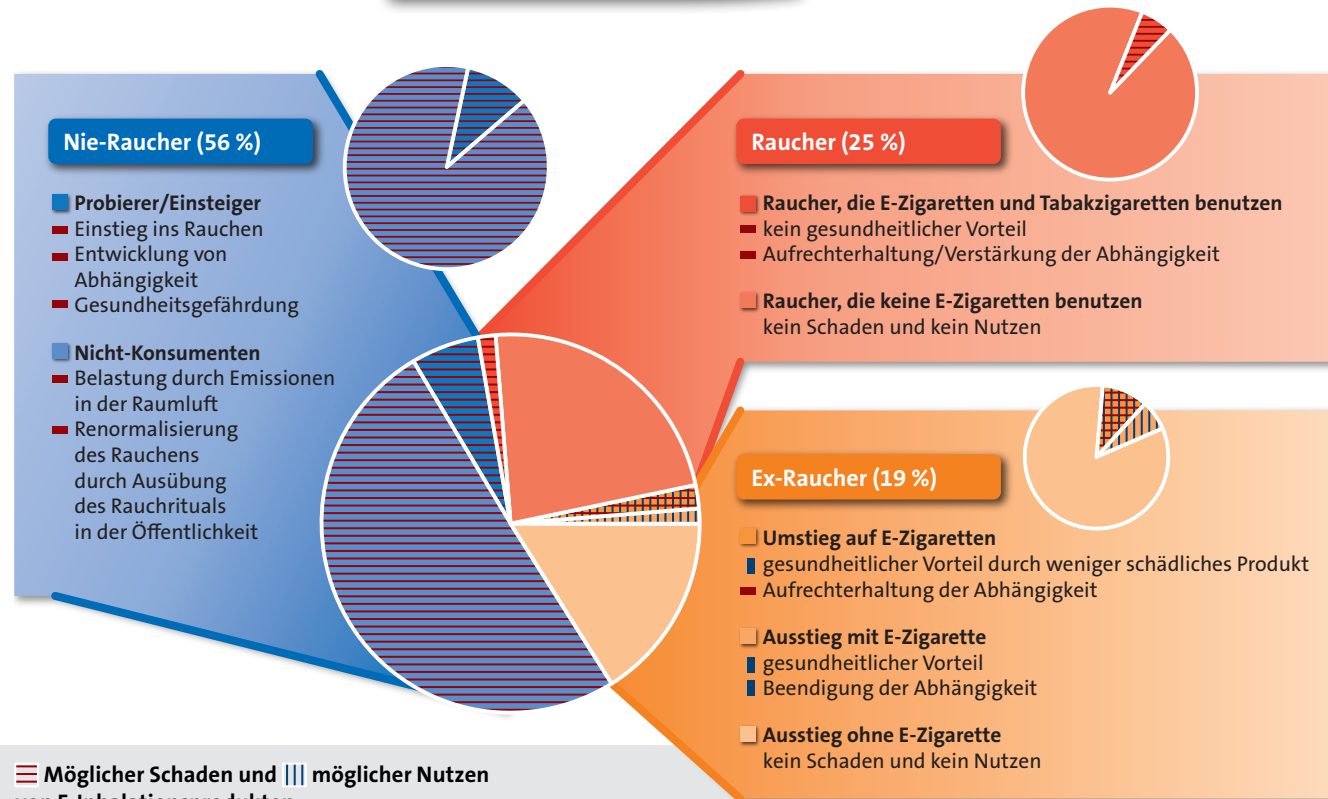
Nie-Raucher (56 %)

Probierer/Einsteiger
Einstieg ins Rauchen
Entwicklung von Abhängigkeit
Gesundheitsgefährdung

Nicht-Konsumenten
Belastung durch Emissionen in der Raumluft
Renormalisierung des Rauchens durch Ausübung des Rauchrituals in der Öffentlichkeit

Raucher (25 %)

Raucher, die E-Zigaretten und Tabakzigaretten benutzen
kein gesundheitlicher Vorteil
Aufrechterhaltung/Verstärkung der Abhängigkeit

Raucher, die keine E-Zigaretten benutzen
kein Schaden und kein Nutzen

Ex-Raucher (19 %)

Umstieg auf E-Zigaretten
gesundheitlicher Vorteil durch weniger schädliches Produkt
Aufrechterhaltung der Abhängigkeit

Ausstieg mit E-Zigarette
gesundheitlicher Vorteil
Beendigung der Abhängigkeit

Ausstieg ohne E-Zigarette
kein Schaden und kein Nutzen

Möglicher Schaden und möglicher Nutzen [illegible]